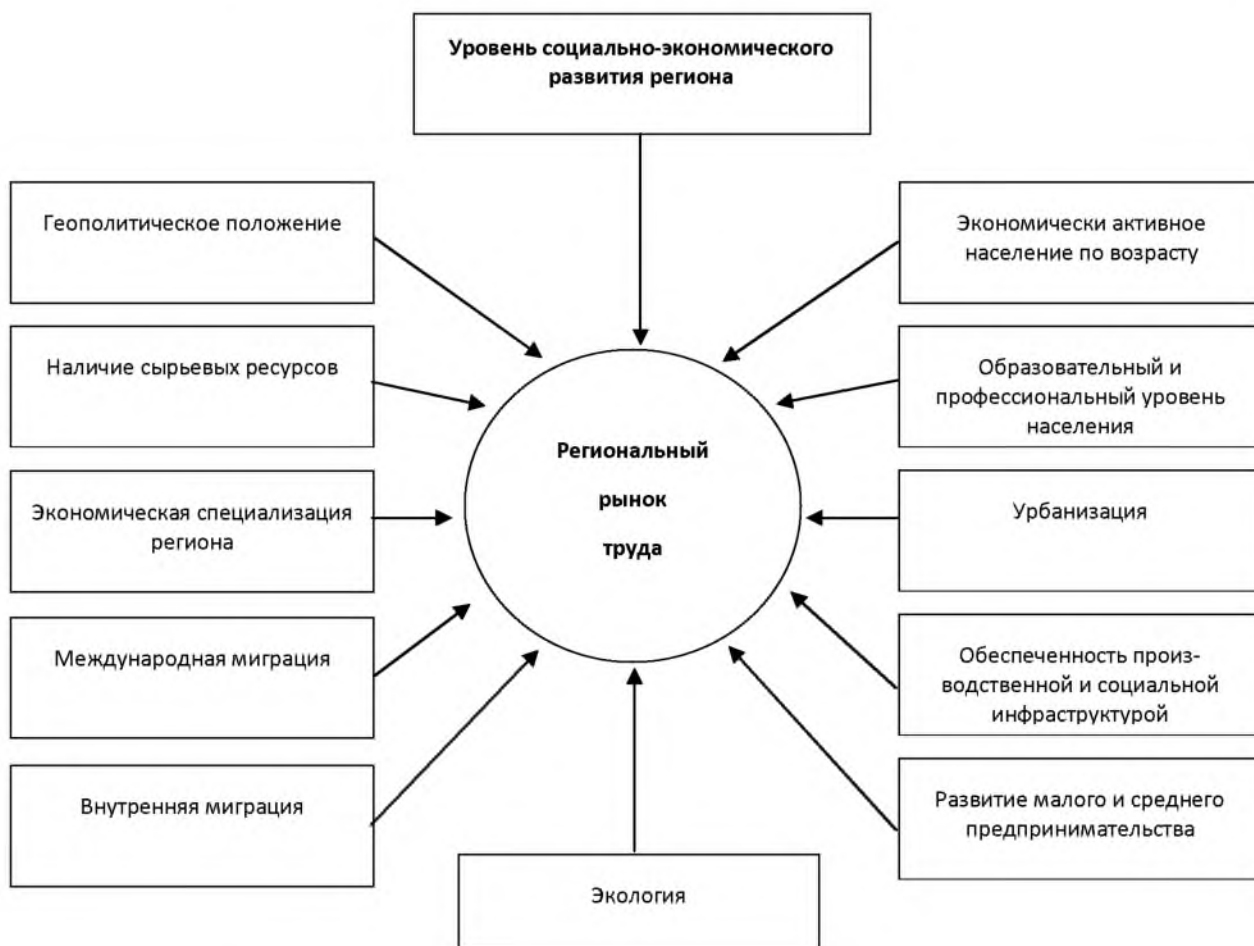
Уровень социально-экономического развития региона

Геополитическое положение

Экономически активное население по возрасту

Наличие сырьевых ресурсов

Образовательный и профессиональный уровень населения

Региональный рынок труда

Экономическая специализация региона

Урбанизация

Международная миграция

Обеспеченность производственной и социальной инфраструктурой

Внутренняя миграция

Развитие малого и среднего предпринимательства

Экология